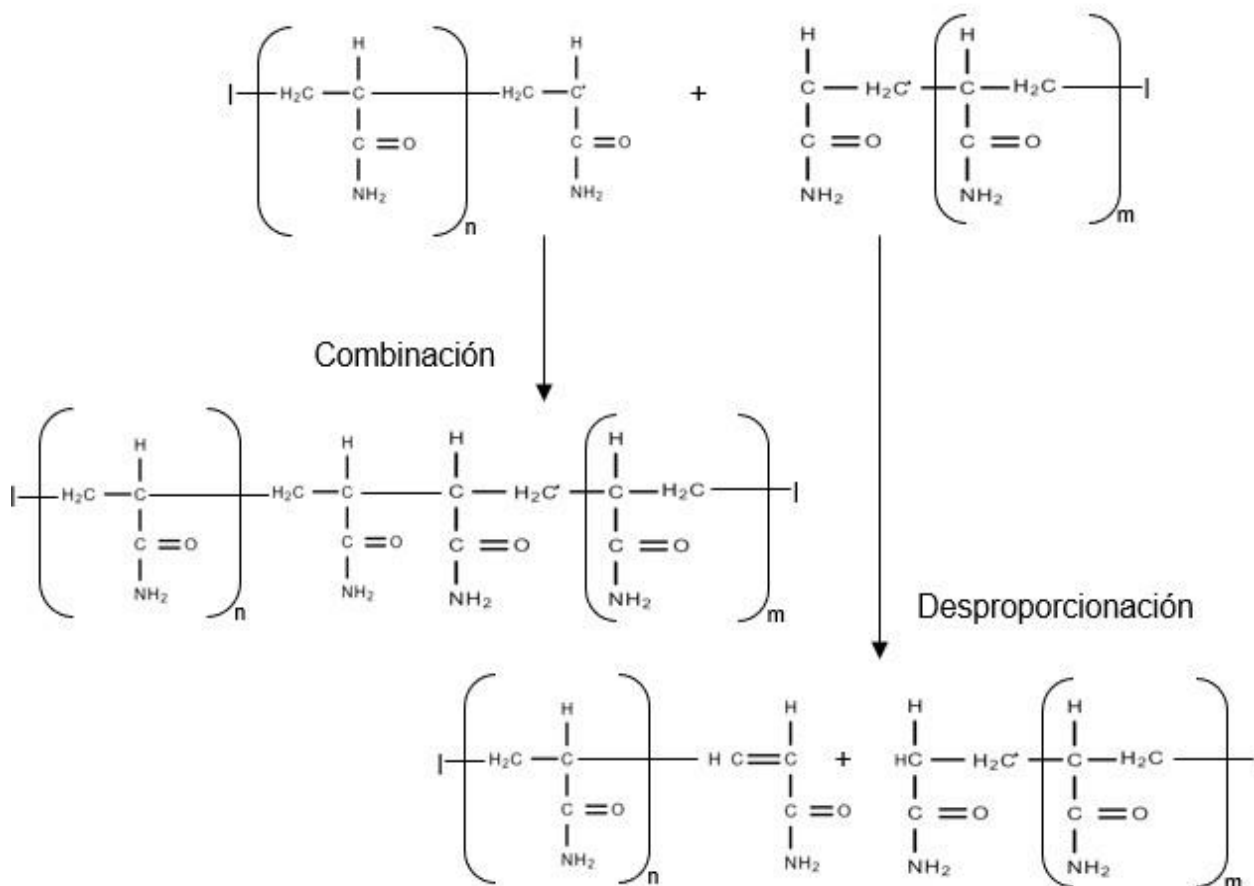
I $H_2C$ C H C O $NH_2$ n $H_2C$ C' H C O $NH_2$ + H C C O $NH_2$ $H_2C'$ H C $H_2C$ C O $NH_2$ m I

Combinación

I $H_2C$ H C C O $NH_2$ n $H_2C$ H C C O $NH_2$ H C C O $NH_2$ $H_2C'$ H C $H_2C$ C O $NH_2$ m I

Desproporcionación

I $H_2C$ H C C O $NH_2$ n H C H C C O $NH_2$ + H HC C O $NH_2$ $H_2C'$ H C $H_2C$ C O $NH_2$ m